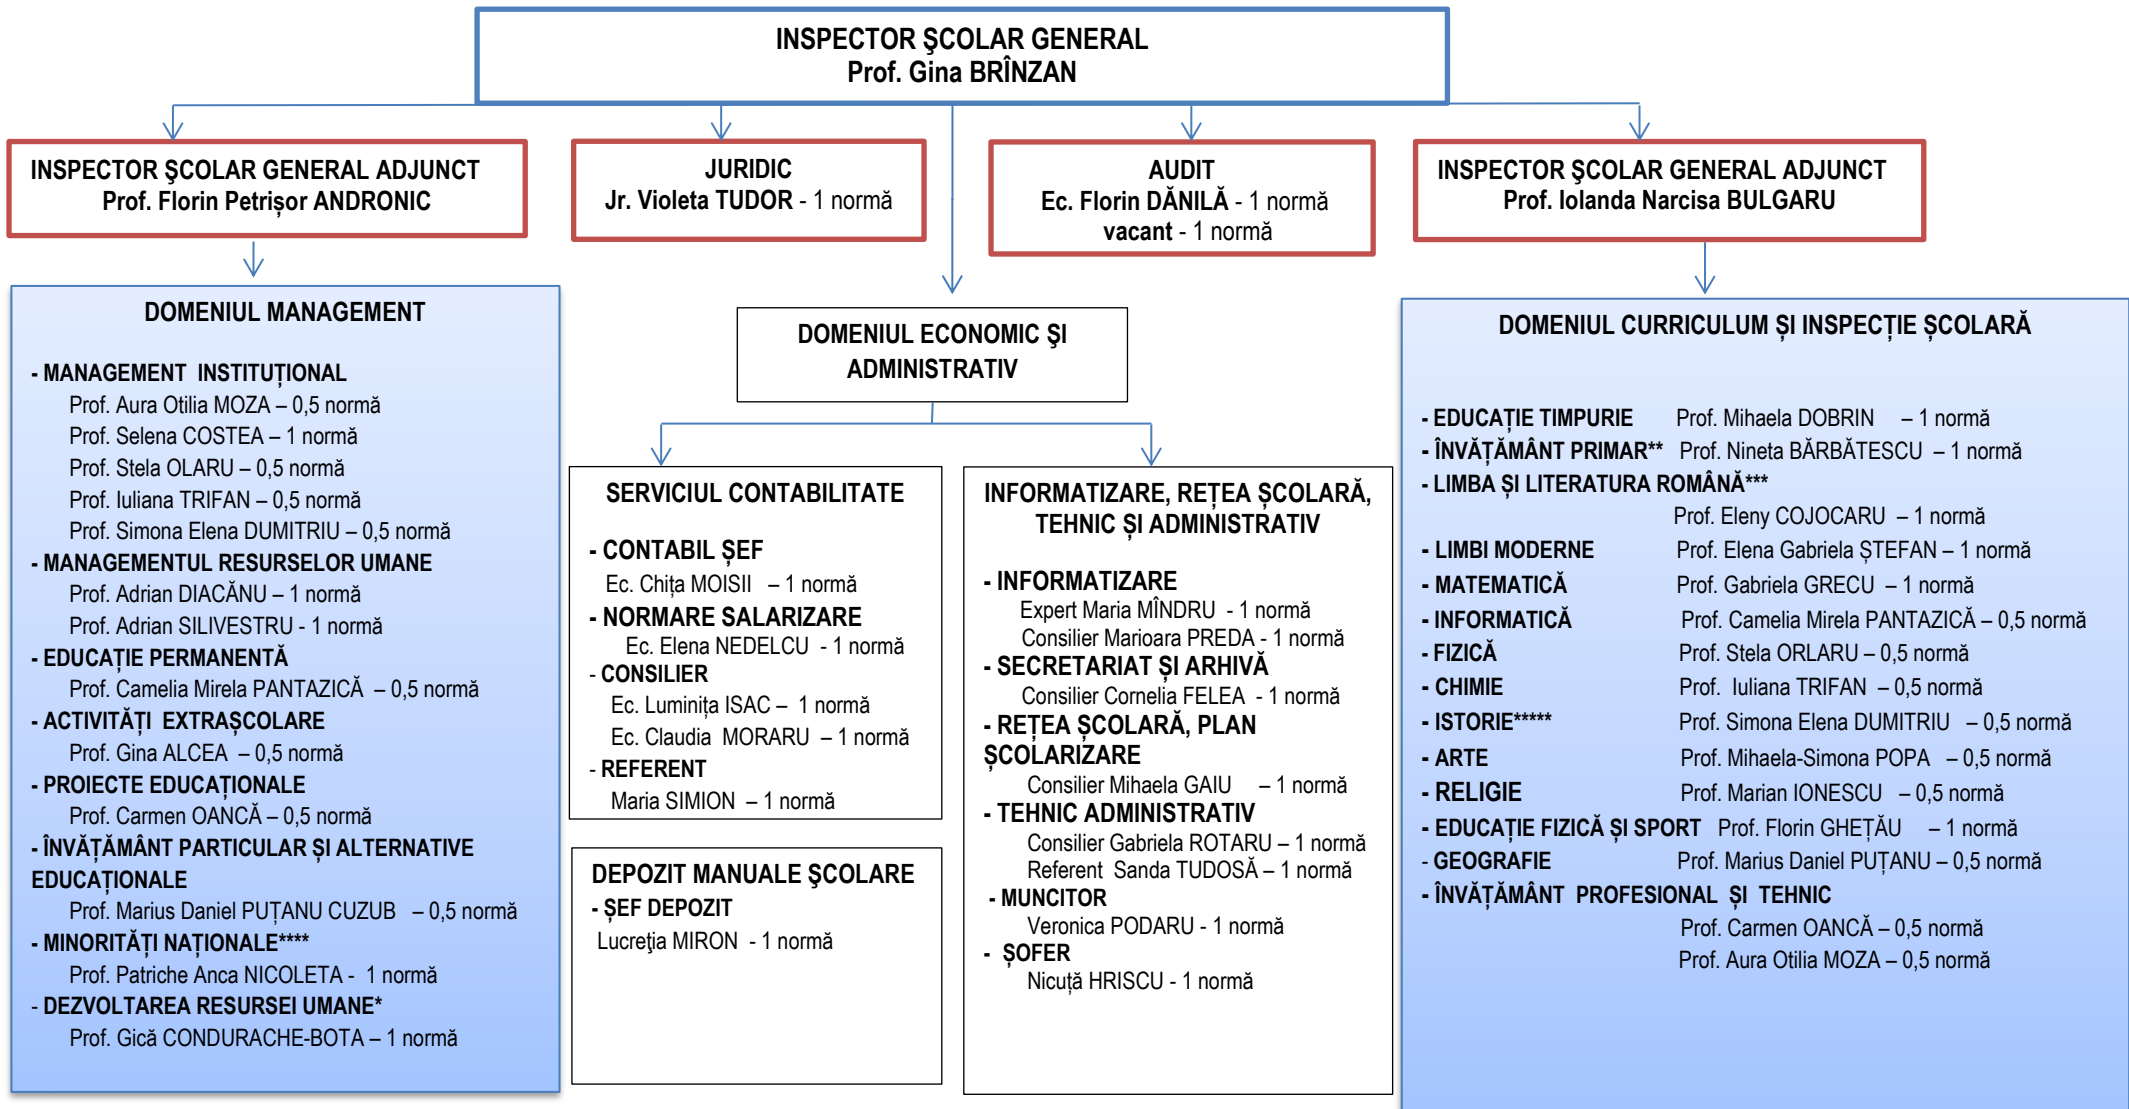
INSPECTOR ŞCOLAR GENERAL
Prof. Gina BRÎNZAN

INSPECTOR ŞCOLAR GENERAL ADJUNCT
Prof. Florin Petrişor ANDRONIC

JURIDIC
Jr. Violeta TUDOR - 1 normă

AUDIT
Ec. Florin DĂNILĂ - 1 normă
vacant - 1 normă

INSPECTOR ŞCOLAR GENERAL ADJUNCT
Prof. Iolanda Narcisa BULGARU

DOMENIUL MANAGEMENT

- MANAGEMENT INSTITUȚIONAL
Prof. Aura Otilia MOZA – 0,5 normă
Prof. Selena COSTEA – 1 normă
Prof. Stela OLARU – 0,5 normă
Prof. Iuliana TRIFAN – 0,5 normă
Prof. Simona Elena DUMITRIU – 0,5 normă
- MANAGEMENTUL RESURSELOR UMANE
Prof. Adrian DIACĂNU – 1 normă
Prof. Adrian SILIVESTRU - 1 normă
- EDUCAȚIE PERMANENTĂ
Prof. Camelia Mirela PANTAZICĂ – 0,5 normă
- ACTIVITĂȚI EXTRAȘCOLARE
Prof. Gina ALCEA – 0,5 normă
- PROIECTE EDUCAȚIONALE
Prof. Carmen OANCĂ – 0,5 normă
- ÎNVĂȚĂMÂNT PARTICULAR ȘI ALTERNATIVE EDUCAȚIONALE
Prof. Marius Daniel PUȚANU CUZUB – 0,5 normă
- MINORITĂȚI NAȚIONALE****
Prof. Patriche Anca NICOLETA - 1 normă
- DEZVOLTAREA RESURSEI UMANE*
Prof. Gică CONDURACHE-BOTA – 1 normă

DOMENIUL ECONOMIC ŞI ADMINISTRATIV

SERVICIUL CONTABILITATE

- CONTABIL ŞEF
Ec. Chița MOISII – 1 normă
- NORMARE SALARIZARE
Ec. Elena NEDELCU - 1 normă
- CONSILIER
Ec. Luminița ISAC – 1 normă
Ec. Claudia MORARU – 1 normă
- REFERENT
Maria SIMION – 1 normă

DEPOZIT MANUALE ŞCOLARE
- ŞEF DEPOZIT
Lucreția MIRON - 1 normă

INFORMATIZARE, REȚEA ŞCOLARĂ, TEHNIC ŞI ADMINISTRATIV

- INFORMATIZARE
Expert Maria MÎNDRU - 1 normă
Consilier Marioara PREDA - 1 normă
- SECRETARIAT ŞI ARHIVĂ
Consilier Cornelia FELEA - 1 normă
- REȚEA ŞCOLARĂ, PLAN ŞCOLARIZARE
Consilier Mihaela GAIU – 1 normă
- TEHNIC ADMINISTRATIV
Consilier Gabriela ROTARU – 1 normă
Referent Sanda TUDOSĂ – 1 normă
- MUNCITOR
Veronica PODARU - 1 normă
- ŞOFER
Nicuță HRISCU - 1 normă

DOMENIUL CURRICULUM ŞI INSPECȚIE ŞCOLARĂ

- EDUCAȚIE TIMPURIE Prof. Mihaela DOBRIN – 1 normă
- ÎNVĂȚĂMÂNT PRIMAR** Prof. Nineta BĂRBĂTESCU – 1 normă
- LIMBA ŞI LITERATURA ROMÂNĂ***
Prof. Eleny COJOCARU – 1 normă
- LIMBI MODERNE Prof. Elena Gabriela ȘTEFAN – 1 normă
- MATEMATICĂ Prof. Gabriela GRECU – 1 normă
- INFORMATICĂ Prof. Camelia Mirela PANTAZICĂ – 0,5 normă
- FIZICĂ Prof. Stela ORLARU – 0,5 normă
- CHIMIE Prof. Iuliana TRIFAN – 0,5 normă
- ISTORIE***** Prof. Simona Elena DUMITRIU – 0,5 normă
- ARTE Prof. Mihaela-Simona POPA – 0,5 normă
- RELIGIE Prof. Marian IONESCU – 0,5 normă
- EDUCAȚIE FIZICĂ ŞI SPORT Prof. Florin GHEȚĂU – 1 normă
- GEOGRAFIE Prof. Marius Daniel PUȚANU – 0,5 normă
- ÎNVĂȚĂMÂNT PROFESIONAL ŞI TEHNIC
Prof. Carmen OANCĂ – 0,5 normă
Prof. Aura Otilia MOZA – 0,5 normă